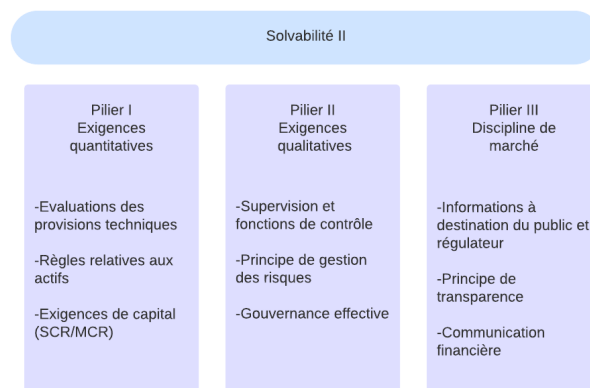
Solvabilité II

Pilier I
Exigences quantitatives

-Evaluations des provisions techniques

-Règles relatives aux actifs

-Exigences de capital (SCR/MCR)

Pilier II
Exigences qualitatives

-Supervision et fonctions de contrôle

-Principe de gestion des risques

-Gouvernance effective

Pilier III
Discipline de marché

-Informations à destination du public et régulateur

-Principe de transparence

-Communication financière